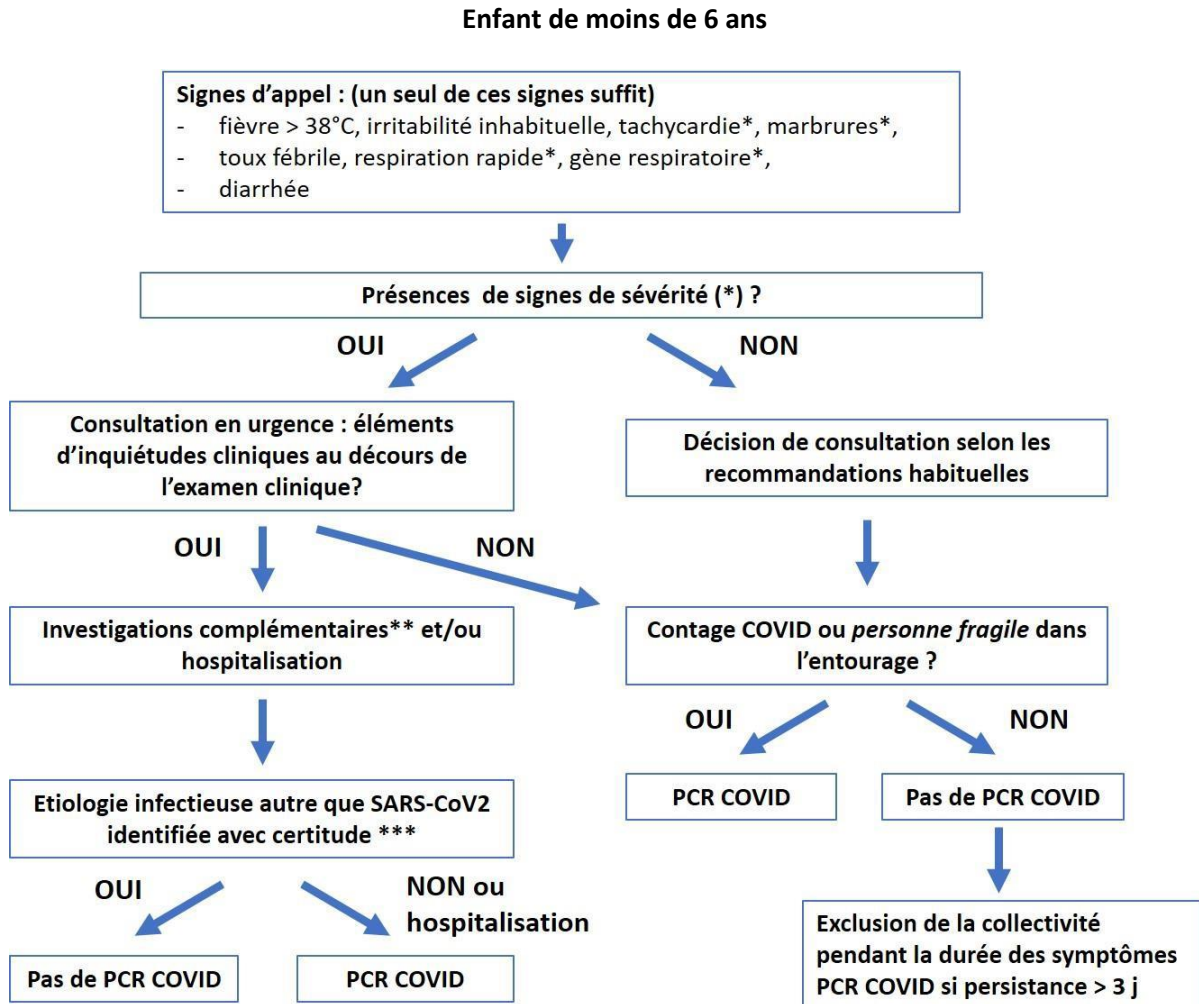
Enfant de moins de 6 ans

Signes d'appel : (un seul de ces signes suffit)
- fièvre > 38°C, irritabilité inhabituelle, tachycardie*, marbrures*,
- toux fébrile, respiration rapide*, gène respiratoire*,
- diarrhée

Présences de signes de sévérité (*) ?

OUI

NON

Consultation en urgence : éléments d'inquiétudes cliniques au décours de l'examen clinique?

Décision de consultation selon les recommandations habituelles

OUI

NON

Investigations complémentaires** et/ou hospitalisation

Contage COVID ou *personne fragile* dans l'entourage ?

OUI

NON

PCR COVID

Pas de PCR COVID

Etiologie infectieuse autre que SARS-CoV2 identifiée avec certitude ***

OUI

NON ou hospitalisation

Pas de PCR COVID

PCR COVID

Exclusion de la collectivité pendant la durée des symptômes PCR COVID si persistance > 3 j